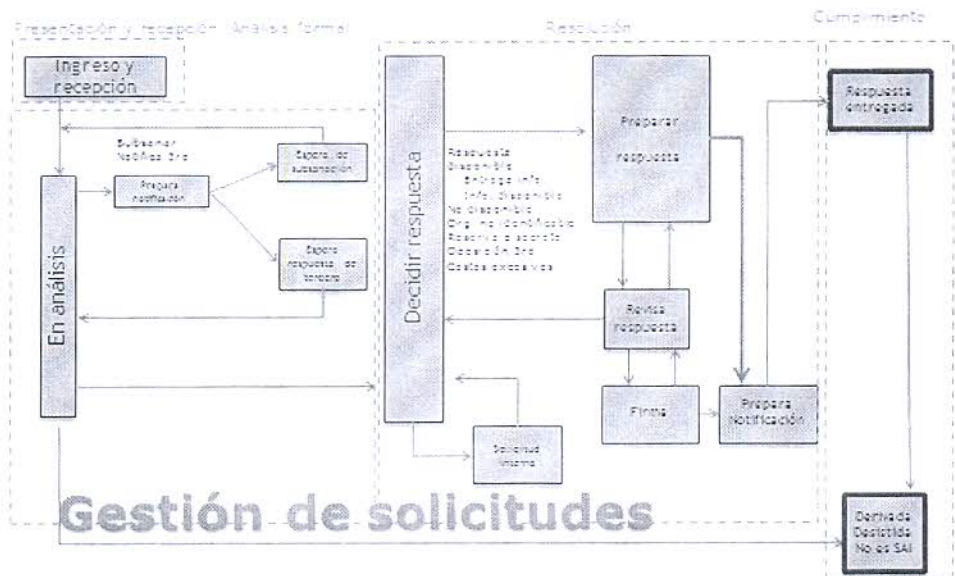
Presentación y recepción / Análisis formal

Resolución

Cumplimiento

Ingreso y recepción

Subsanar
Notifica 3ro

Espera por subsanación

Prepara notificación

Espera respuesta del tercero

En análisis

Decidir respuesta

Resolución
Disponible
Entrega info
Info. disponible
No disponible
Orig. no identificable
Reserva o secreto
Oposición 3ro
Costos excesivos

Preparar respuesta

Revisa respuesta

Firma

Prepara Notificación

Solicitud Interna

Respuesta entregada

Derivada Desistida No es SAI

Gestión de solicitudes